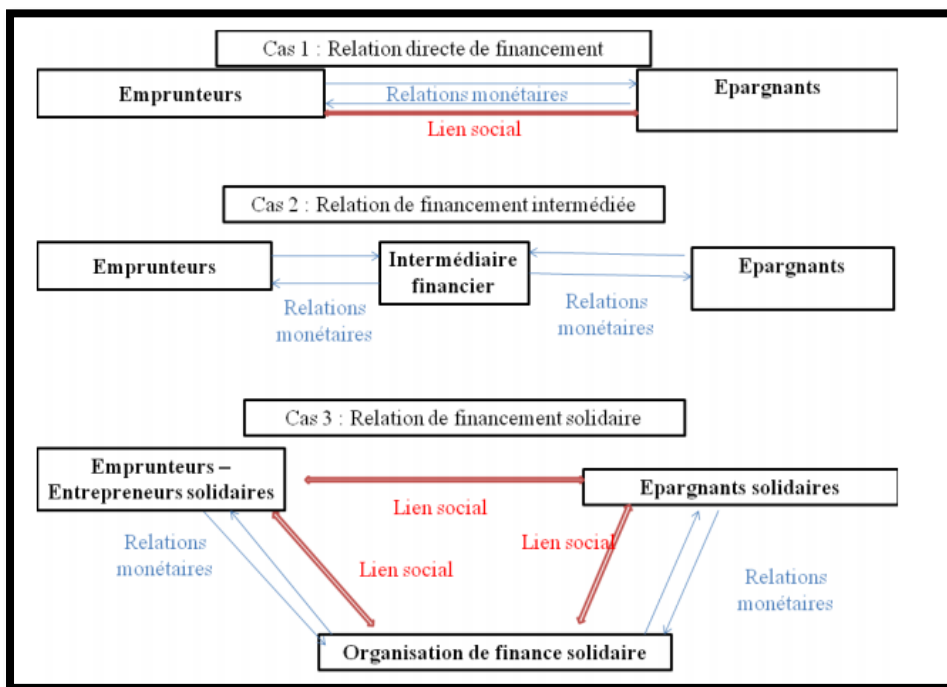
Cas 1 : Relation directe de financement

Emprunteurs

Relations monétaires

Epargnants

Lien social

Cas 2 : Relation de financement intermédiée

Emprunteurs

Intermédiaire financier

Epargnants

Relations monétaires

Relations monétaires

Cas 3 : Relation de financement solidaire

Emprunteurs – Entrepreneurs solidaires

Lien social

Epargnants solidaires

Relations monétaires

Lien social

Lien social

Relations monétaires

Organisation de finance solidaire